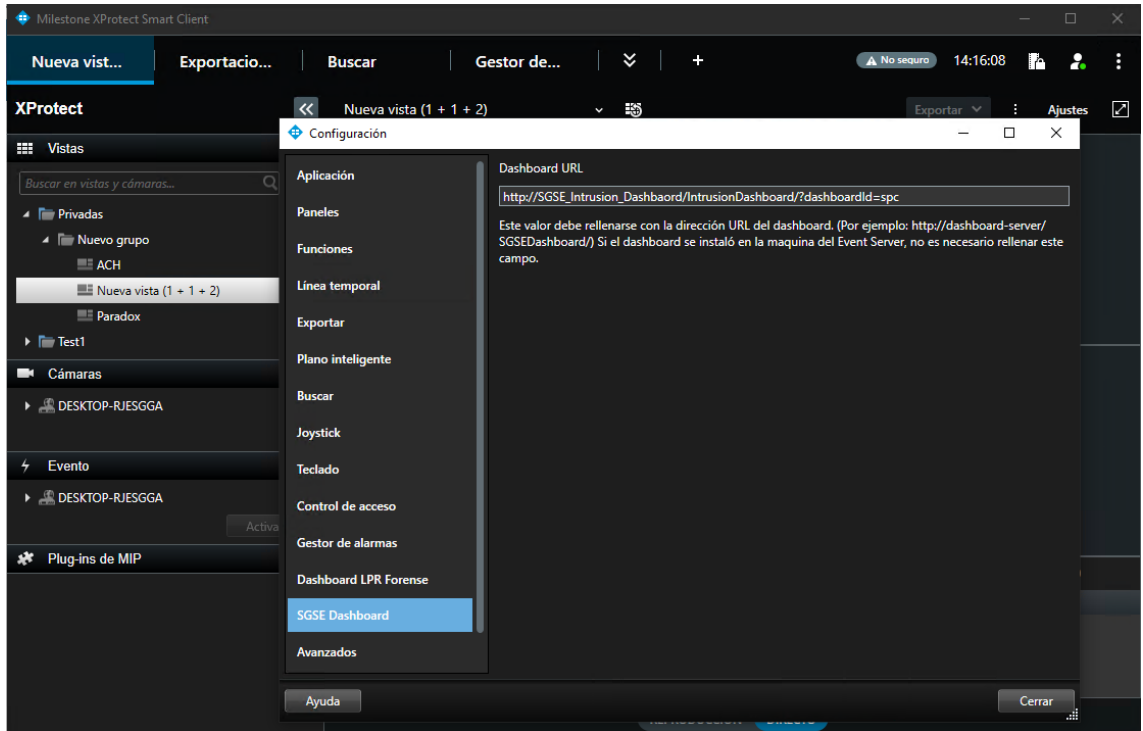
Milestone XProtect Smart Client

Nueva vist... Exportacio... Buscar Gestor de... + No seguro 14:16:08

XProtect

Nueva vista (1 + 1 + 2) Exportar Ajustes

Vistas

Buscar en vistas y cámaras...

Privadas
Nuevo grupo
ACH
Nueva vista (1 + 1 + 2)
Paradox
Test1

Cámaras
DESKTOP-RJESGGA

Evento
DESKTOP-RJESGGA
Activa

Plug-ins de MIP

Configuración

Aplicación
Paneles
Funciones
Línea temporal
Exportar
Plano inteligente
Buscar
Joystick
Teclado
Control de acceso
Gestor de alarmas
Dashboard LPR Forense
SGSE Dashboard
Avanzados

Dashboard URL

http://SGSE_Intrusion_Dashbaord/IntrusionDashboard/?dashboardId=spc

Este valor debe rellenarse con la dirección URL del dashboard. (Por ejemplo: http://dashboard-server/SGSEDashboard/) Si el dashboard se instaló en la maquina del Event Server, no es necesario rellenar este campo.

Ayuda

Cerrar